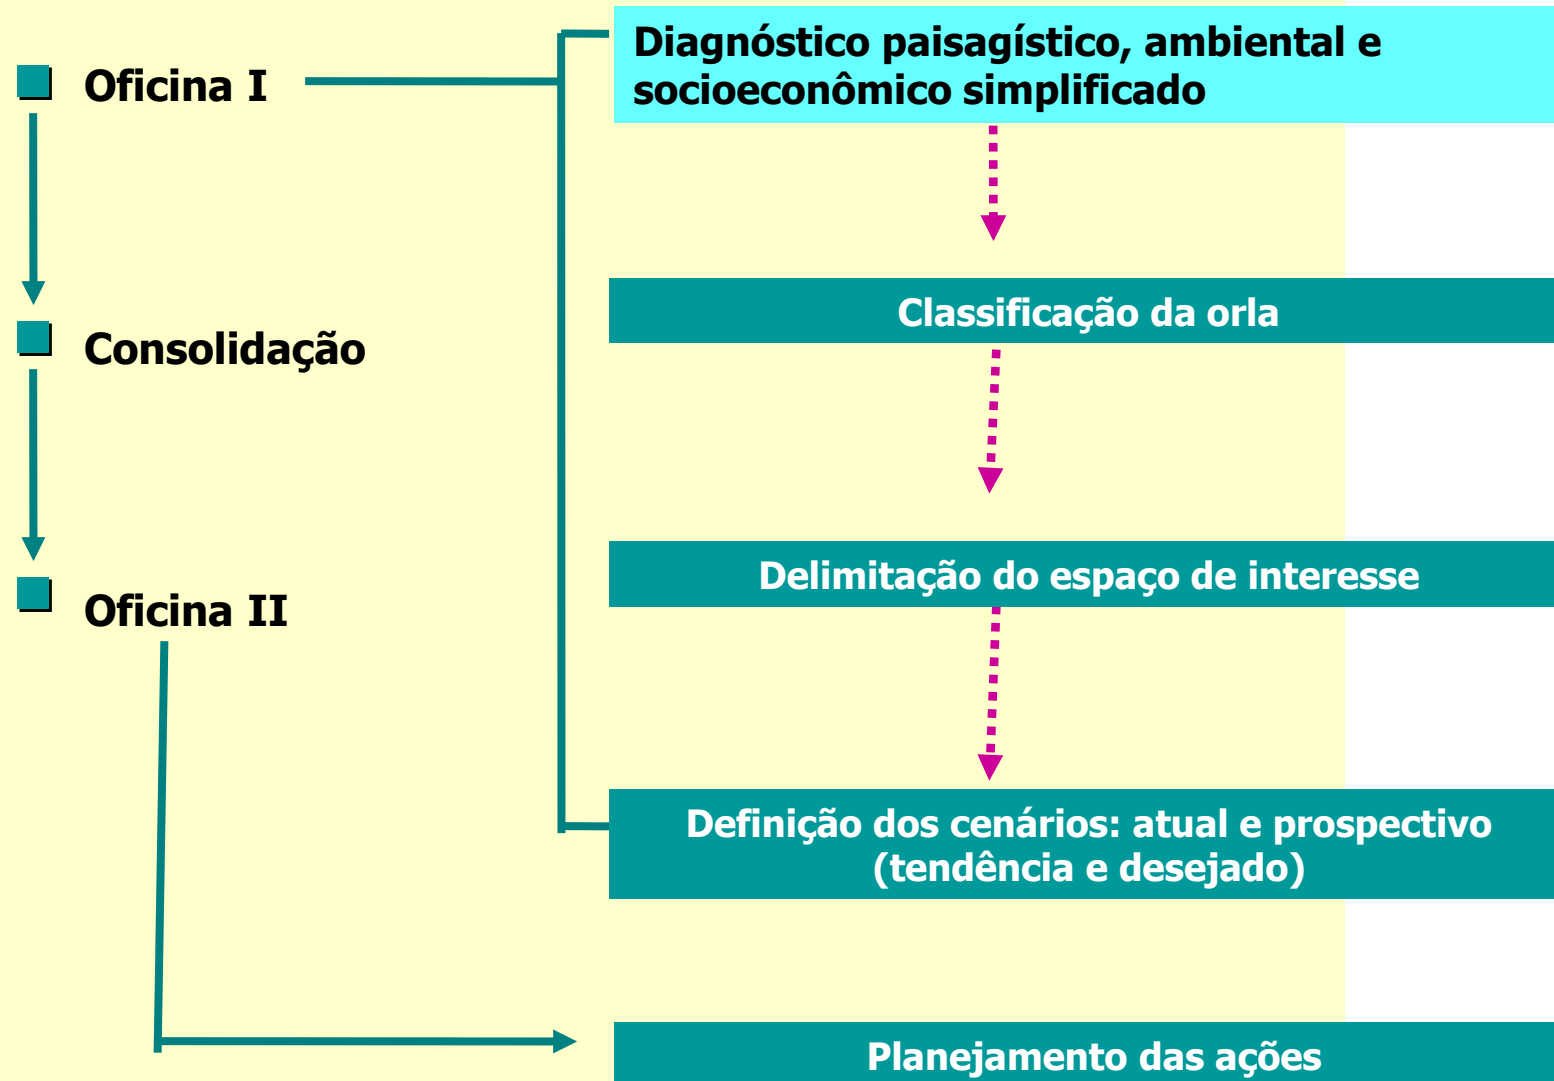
Oficina I

Consolidação

Oficina II

Diagnóstico paisagístico, ambiental e socioeconômico simplificado

Classificação da orla

Delimitação do espaço de interesse

Definição dos cenários: atual e prospectivo (tendência e desejado)

Planejamento das ações